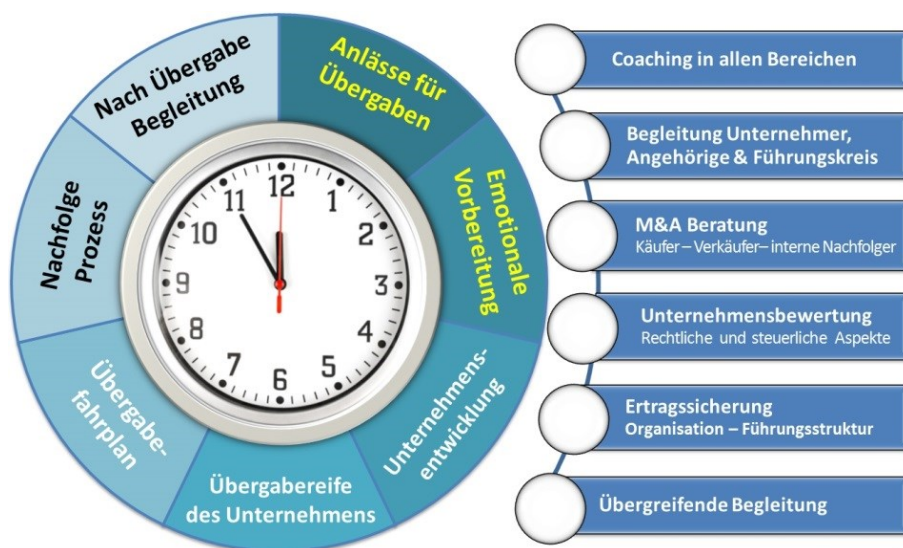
Anlässe für Übergaben

Emotionale Vorbereitung

Unternehmensentwicklung

Übergabereife des Unternehmens

Übergabefahrplan

Nachfolge Prozess

Nach Übergabe Begleitung

12 1 2 3 4 5 6 7 8 9 10 11

Coaching in allen Bereichen

Begleitung Unternehmer, Angehörige & Führungskreis

M&A Beratung
Käufer – Verkäufer– interne Nachfolger

Unternehmensbewertung
Rechtliche und steuerliche Aspekte

Ertragssicherung
Organisation – Führungsstruktur

Übergreifende Begleitung